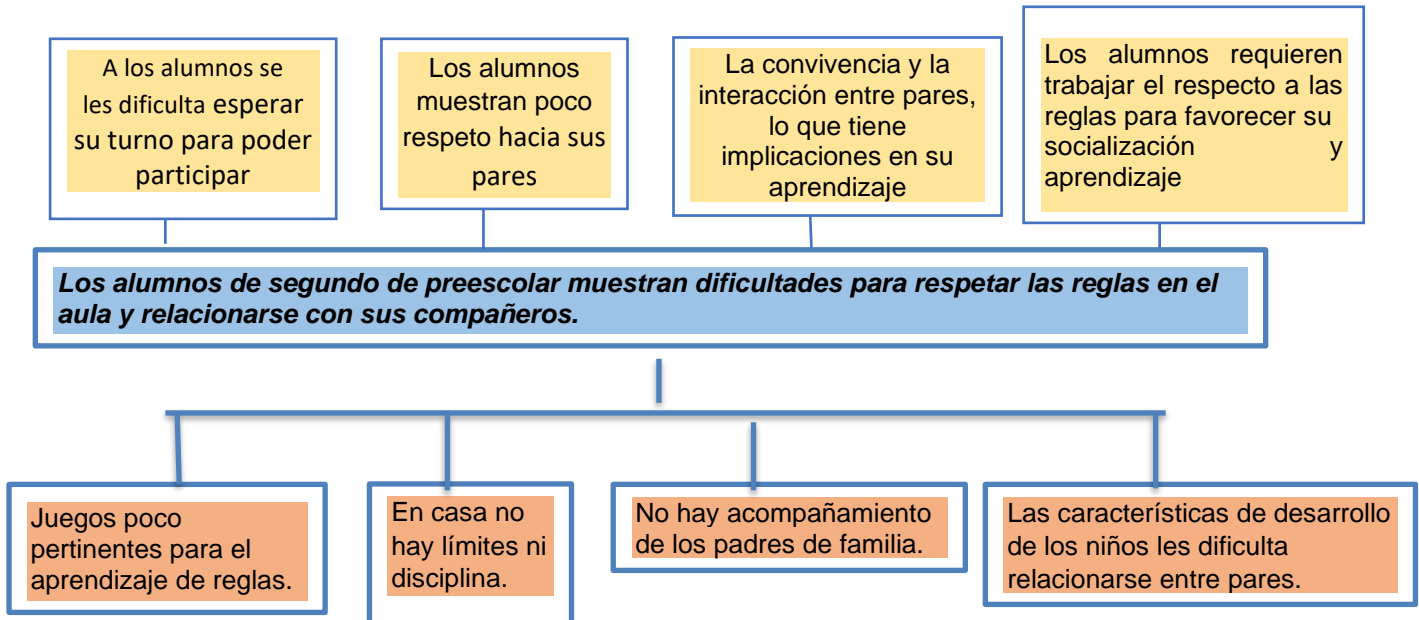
A los alumnos se les dificulta esperar su turno para poder participar

Los alumnos muestran poco respeto hacia sus pares

La convivencia y la interacción entre pares, lo que tiene implicaciones en su aprendizaje

Los alumnos requieren trabajar el respecto a las reglas para favorecer su socialización y aprendizaje

***Los alumnos de segundo de preescolar muestran dificultades para respetar las reglas en el aula y relacionarse con sus compañeros.***

Juegos poco pertinentes para el aprendizaje de reglas.

En casa no hay límites ni disciplina.

No hay acompañamiento de los padres de familia.

Las características de desarrollo de los niños les dificulta relacionarse entre pares.